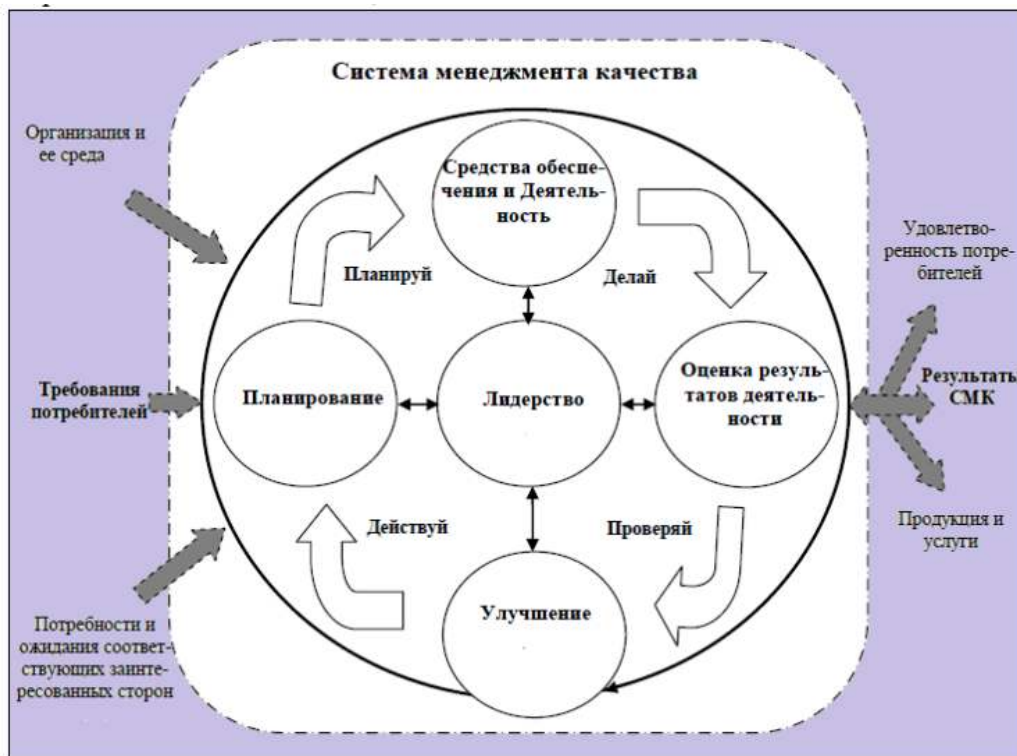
Система менеджмента качества

Организация и ее среда

Требования потребителей

Потребности и ожидания соответствующих заинтересованных сторон

Средства обеспечения и Деятельность

Планируй

Делай

Планирование

Лидерство

Оценка результатов деятельности

Действуй

Проверяй

Улучшение

Удовлетворенность потребителей

Результаты СМК

Продукция и услуги